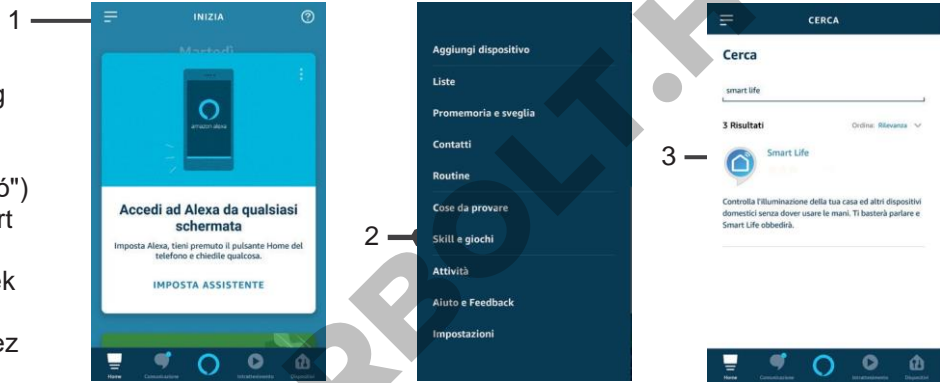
1

g

ó")
rt

k

ez

INIZIA

Martedì

amazon alexa

Accedi ad Alexa da qualsiasi schermata

Imposta Alexa, tieni premuto il pulsante Home del telefono e chiedile qualcosa.

IMPOSTA ASSISTENTE

Home Conversazioni Intrattenimento Dispositivi

Aggiungi dispositivo

Liste

Promemoria e sveglia

Contatti

Routine

Cose da provare

2

Skill e giochi

Attività

Aiuto e Feedback

Impostazioni

CERCA

Cerca

smart life

3 Risultati

Ordina: Rilevanza

3

Smart Life

Controlla l'illuminazione della tua casa ed altri dispositivi domestici senza dover usare le mani. Ti basterà parlare e Smart Life obbedirà.

Home Conversazioni Intrattenimento Dispositivi